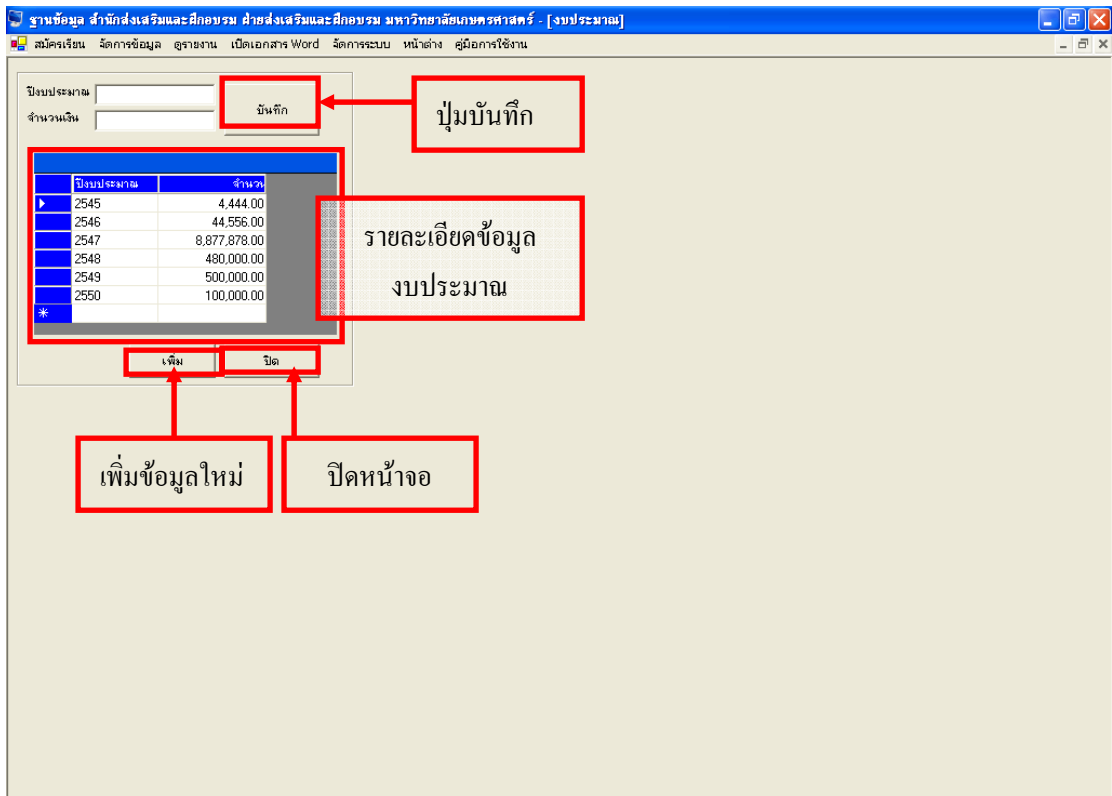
ฐานข้อมูล สำนักส่งเสริมและฝึกอบรม ฝ่ายส่งเสริมและฝึกอบรม มหาวิทยาลัยเกษตรศาสตร์ - [งบประมาณ]

สมัครเรียน จัดการข้อมูล ดูรายงาน เปิดเอกสาร Word จัดการระบบ หน้าต่าง คู่มือการใช้งาน

ปีงบประมาณ
จำนวนเงิน
บันทึก

ปุ่มบันทึก

| ปีงบประมาณ | จำนวน |
|---|---|
| 2545 | 4,444.00 |
| 2546 | 44,556.00 |
| 2547 | 8,877,878.00 |
| 2548 | 480,000.00 |
| 2549 | 500,000.00 |
| 2550 | 100,000.00 |

รายละเอียดข้อมูล งบประมาณ

เพิ่ม
ปิด

เพิ่มข้อมูลใหม่

ปิดหน้าจอ